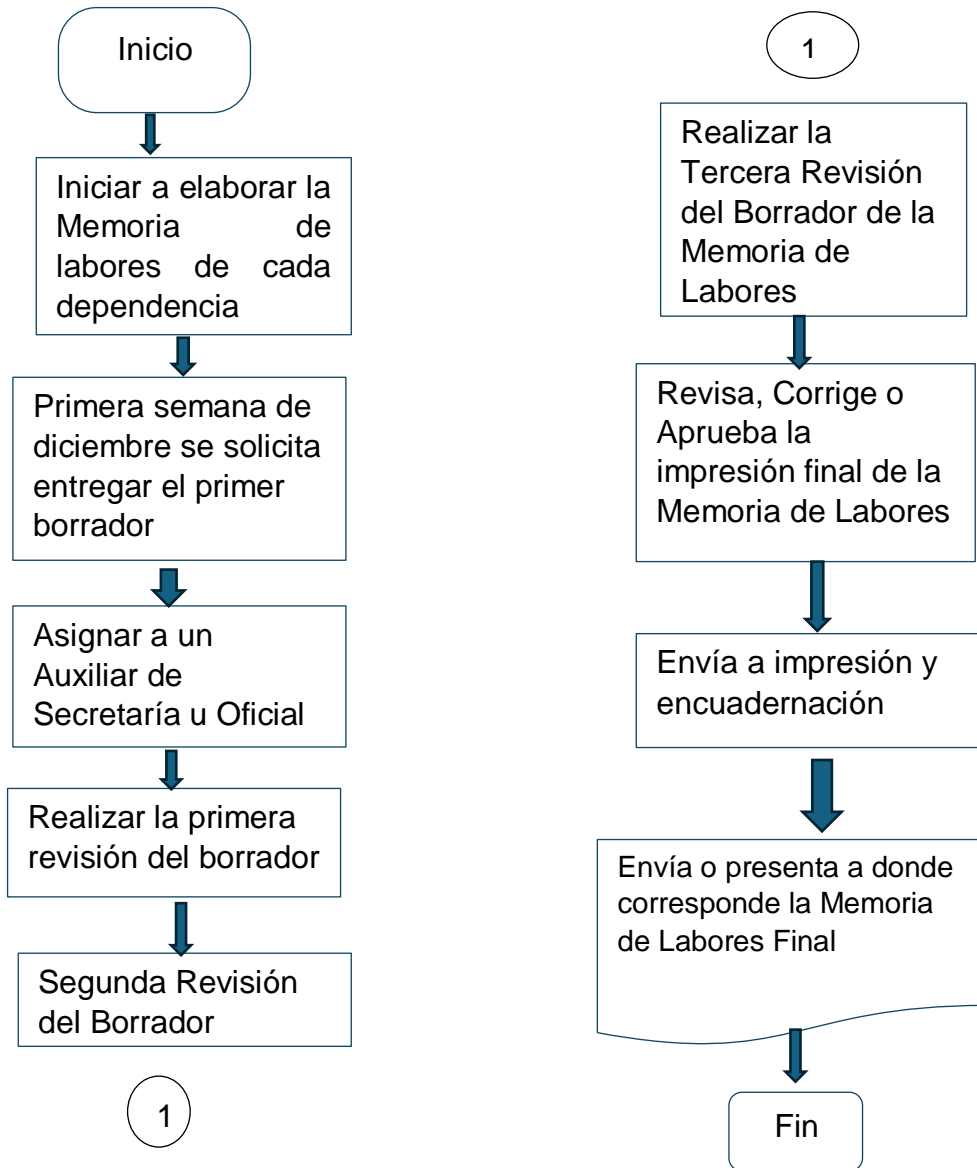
Inicio

Iniciar a elaborar la Memoria de labores de cada dependencia

Primera semana de diciembre se solicita entregar el primer borrador

Asignar a un Auxiliar de Secretaría u Oficial

Realizar la primera revisión del borrador

Segunda Revisión del Borrador

1

1

Realizar la Tercera Revisión del Borrador de la Memoria de Labores

Revisa, Corrige o Aprueba la impresión final de la Memoria de Labores

Envía a impresión y encuadernación

Envía o presenta a donde corresponde la Memoria de Labores Final

Fin